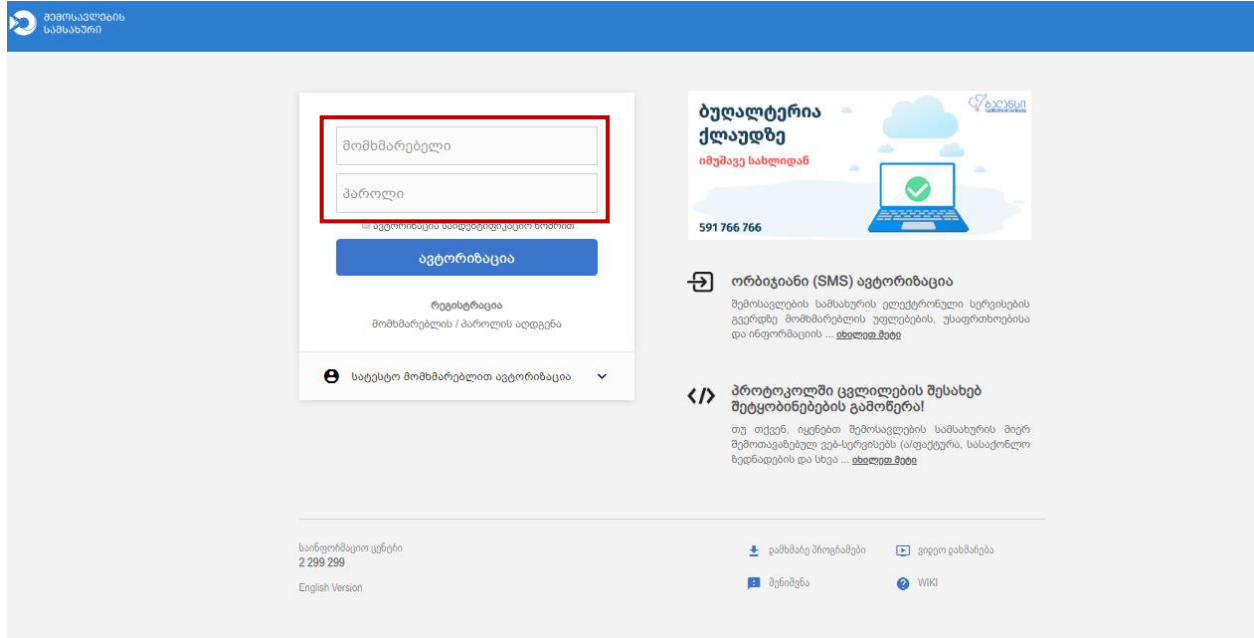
შემოსავლების სამსახური

მომხმარებელი

პაროლი

ავტორიზაცია საიდენტიფიკაციო ნომრით

ავტორიზაცია

რეგისტრაცია

მომხმარებლის / პაროლის აღდგენა

სატესტო მომხმარებლით ავტორიზაცია

ბუღალტერია ქლაუდზე

იმუშავე სახლიდან

591 766 766

ბალანსი

ორბიჯიანი (SMS) ავტორიზაცია

შემოსავლების სამსახურის ელექტრონული სერვისების გვერდზე მომხმარებლის უფლებების, უსაფრთხოებისა და ინფორმაციის ... იხილეთ მეტი

პროტოკოლში ცვლილების შესახებ შეტყობინებების გამოწერა!

თუ თქვენ, იყენებთ შემოსავლების სამსახურის მიერ შემოთავაზებულ ვებ-სერვისებს (ა/ფაქტურა, სასაქონლო ზედნადების და სხვა ... იხილეთ მეტი

საინფორმაციო ცენტრი
2 299 299

English Version

დამხმარე პროგრამები

ვიდეო გაკვეთილები

შენიშვნა

WIKI